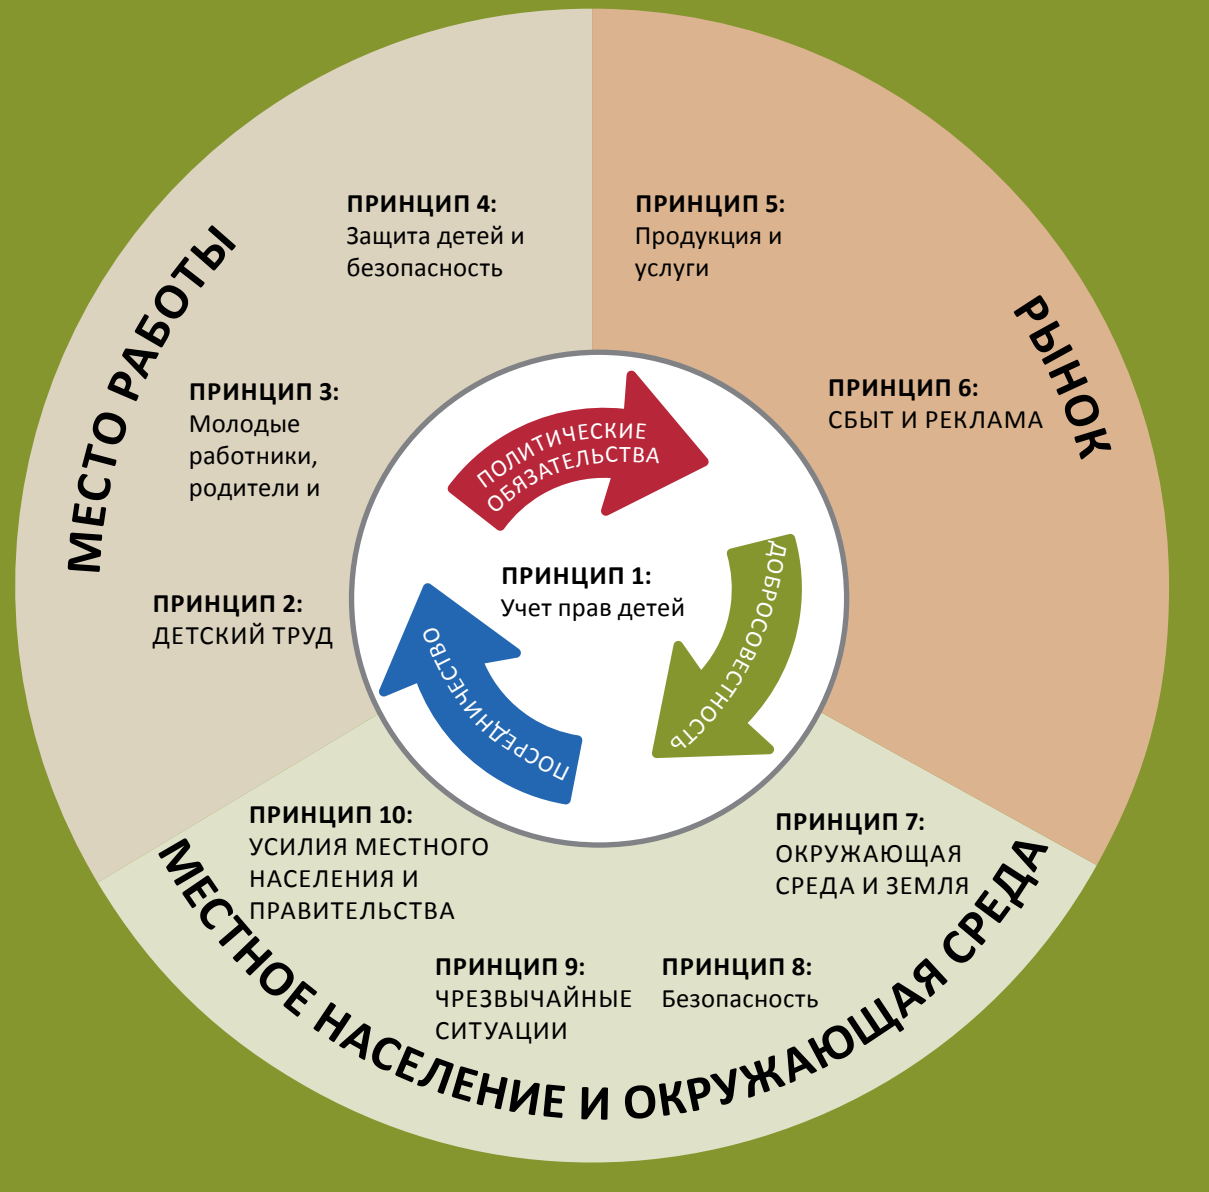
МЕСТО РАБОТЫ

ПРИНЦИП 4:
Защита детей и безопасность

ПРИНЦИП 3:
Молодые работники, родители и

ПРИНЦИП 2:
ДЕТСКИЙ ТРУД

ПРИНЦИП 5:
Продукция и услуги

РЫНОК

ПРИНЦИП 6:
СБЫТ И РЕКЛАМА

ПОЛИТИЧЕСКИЕ ОБЯЗАТЕЛЬСТВА

ДОБРОСОВЕСТНОСТЬ

ПОСРЕДНИЧЕСТВО

ПРИНЦИП 1:
Учет прав детей

ПРИНЦИП 10:
УСИЛИЯ МЕСТНОГО НАСЕЛЕНИЯ И ПРАВИТЕЛЬСТВА

ПРИНЦИП 7:
ОКРУЖАЮЩАЯ СРЕДА И ЗЕМЛЯ

ПРИНЦИП 9:
ЧРЕЗВЫЧАЙНЫЕ СИТУАЦИИ

ПРИНЦИП 8:
Безопасность

МЕСТНОЕ НАСЕЛЕНИЕ И ОКРУЖАЮЩАЯ СРЕДА